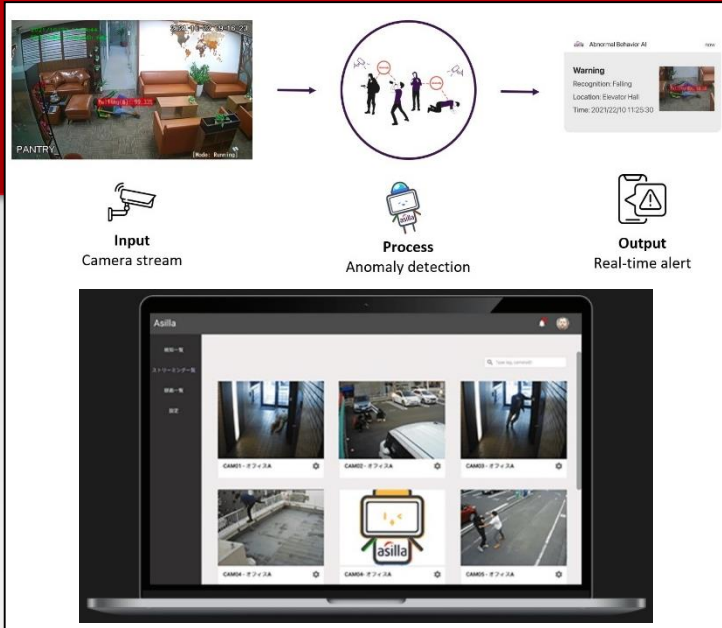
PANTRY

[Mode: Running]

Abnormal Behavior AI

now

Warning

Recognition: Falling

Location: Elevator Hall

Time: 2021/22/10 11:25:30

Input
Camera stream

Process
Anomaly detection

Output
Real-time alert

Asilla

asilla

CAM01 - オフィスA

CAM02 - オフィスA

CAM03 - オフィスA

CAM04 - オフィスA

CAM04 - オフィスA

CAM05 - オフィスA